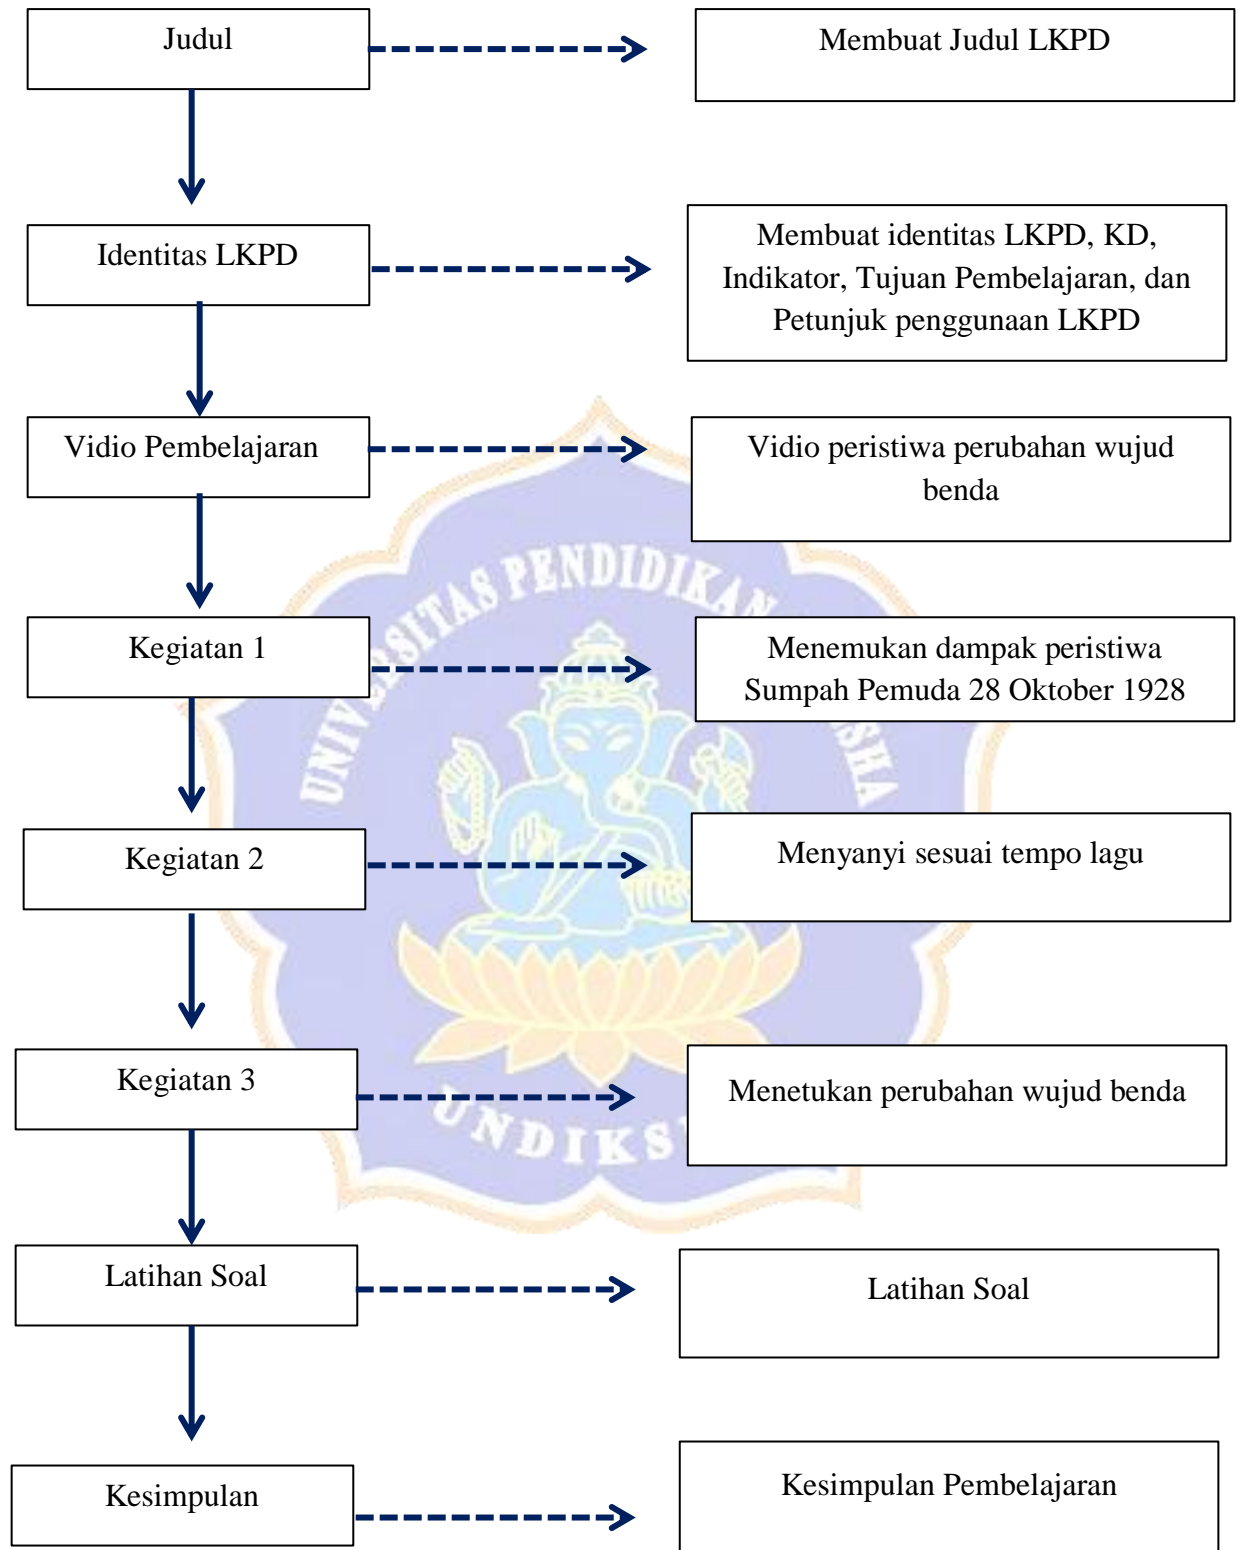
Judul

Membuat Judul LKPD

Identitas LKPD

Membuat identitas LKPD, KD, Indikator, Tujuan Pembelajaran, dan Petunjuk penggunaan LKPD

Vidio Pembelajaran

Vidio peristiwa perubahan wujud benda

Kegiatan 1

Menemukan dampak peristiwa Sumpah Pemuda 28 Oktober 1928

Kegiatan 2

Menyanyi sesuai tempo lagu

Kegiatan 3

Menetukan perubahan wujud benda

Latihan Soal

Latihan Soal

Kesimpulan

Kesimpulan Pembelajaran

UNIVERSITAS PENDIDIKAN GANESHA

UNDIKSHA